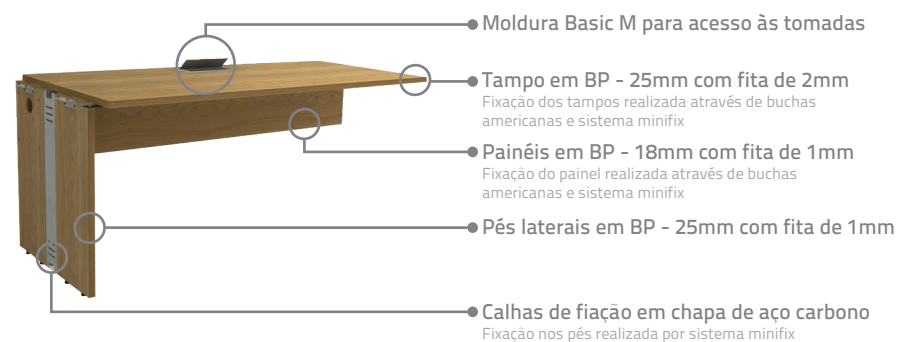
Moldura Basic M para acesso às tomadas

Tampo em BP - 25mm com fita de 2mm
Fixação dos tampos realizada através de buchas americanas e sistema minifix

Painéis em BP - 18mm com fita de 1mm
Fixação do painel realizada através de buchas americanas e sistema minifix

Pés laterais em BP - 25mm com fita de 1mm

Calhas de fiação em chapa de aço carbono
Fixação nos pés realizada por sistema minifix